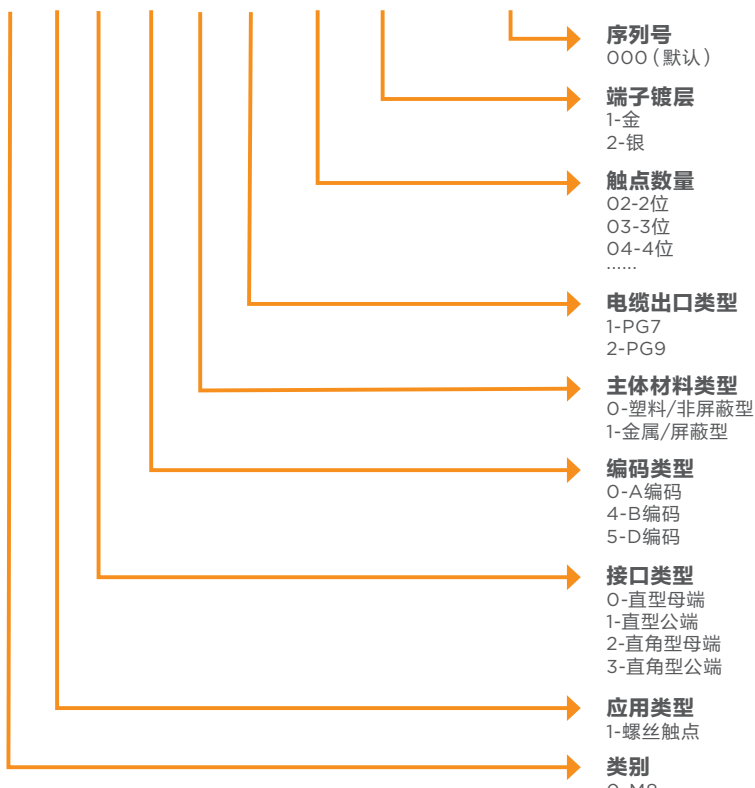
序列号
000（默认）

端子镀层
1-金
2-银

触点数量
02-2位
03-3位
04-4位
……

电缆出口类型
1-PG7
2-PG9

主体材料类型
0-塑料/非屏蔽型
1-金属/屏蔽型

编码类型
0-A编码
4-B编码
5-D编码

接口类型
0-直型母端
1-直型公端
2-直角型母端
3-直角型公端

应用类型
1-螺丝触点

类别
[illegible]